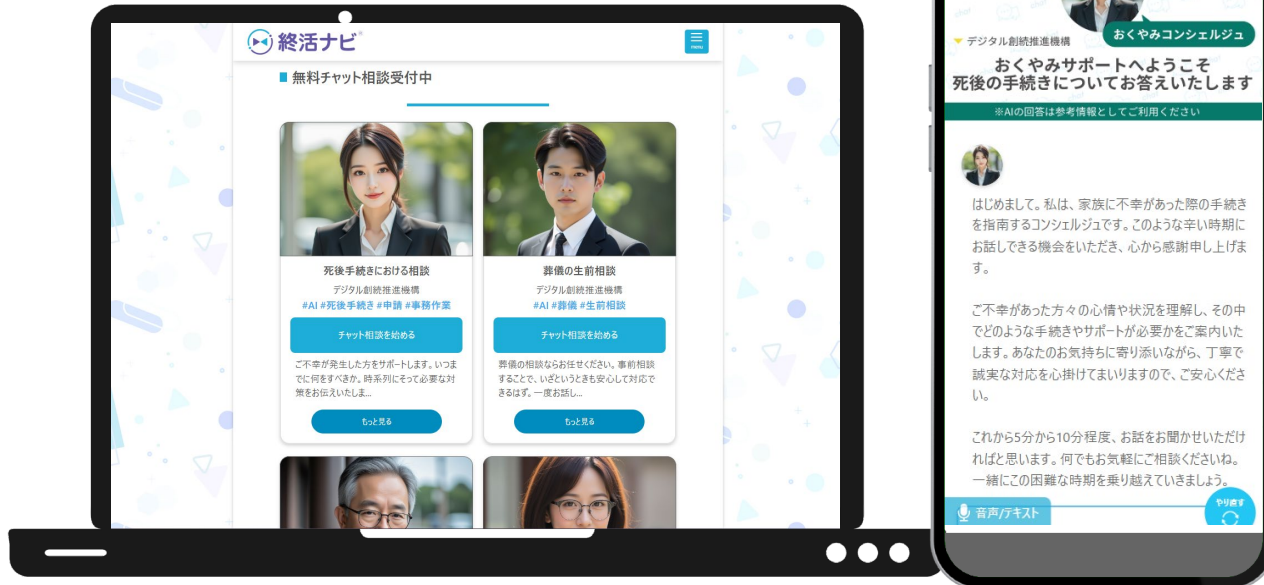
終活ナビ®

MENU

無料チャット相談受付中

死後手続きにおける相談
デジタル創続推進機構
#AI #死後手続き #申請 #事務作業
チャット相談を始める
ご不幸が発生した方をサポートします。いつまでに何をすべきか。時系列にそって必要な対策をお伝えいたしま...
もっと見る

葬儀の生前相談
デジタル創続推進機構
#AI #葬儀 #生前相談
チャット相談を始める
葬儀の相談ならお任せください。事前相談することで、いざというときも安心して対応できるはず。一度お話し...
もっと見る

おくやみコンシェルジュ
デジタル創続推進機構
おくやみサポートへようこそ
死後の手続きについてお答えいたします
※AIの回答は参考情報としてご利用ください

はじめまして。私は、家族に不幸があった際の手続きを指南するコンシェルジュです。このような辛い時期にお話しできる機会をいただき、心から感謝申し上げます。

ご不幸があった方々の心情や状況を理解し、その中でどのような手続きやサポートが必要かをご案内いたします。あなたのお気持ちに寄り添いながら、丁寧で誠実な対応を心掛けてまいりますので、ご安心ください。

これから5分から10分程度、お話をお聞かせいただければと思います。何でもお気軽にご相談くださいね。一緒にこの困難な時期を乗り越えていきましょう。

音声/テキスト
やり直す